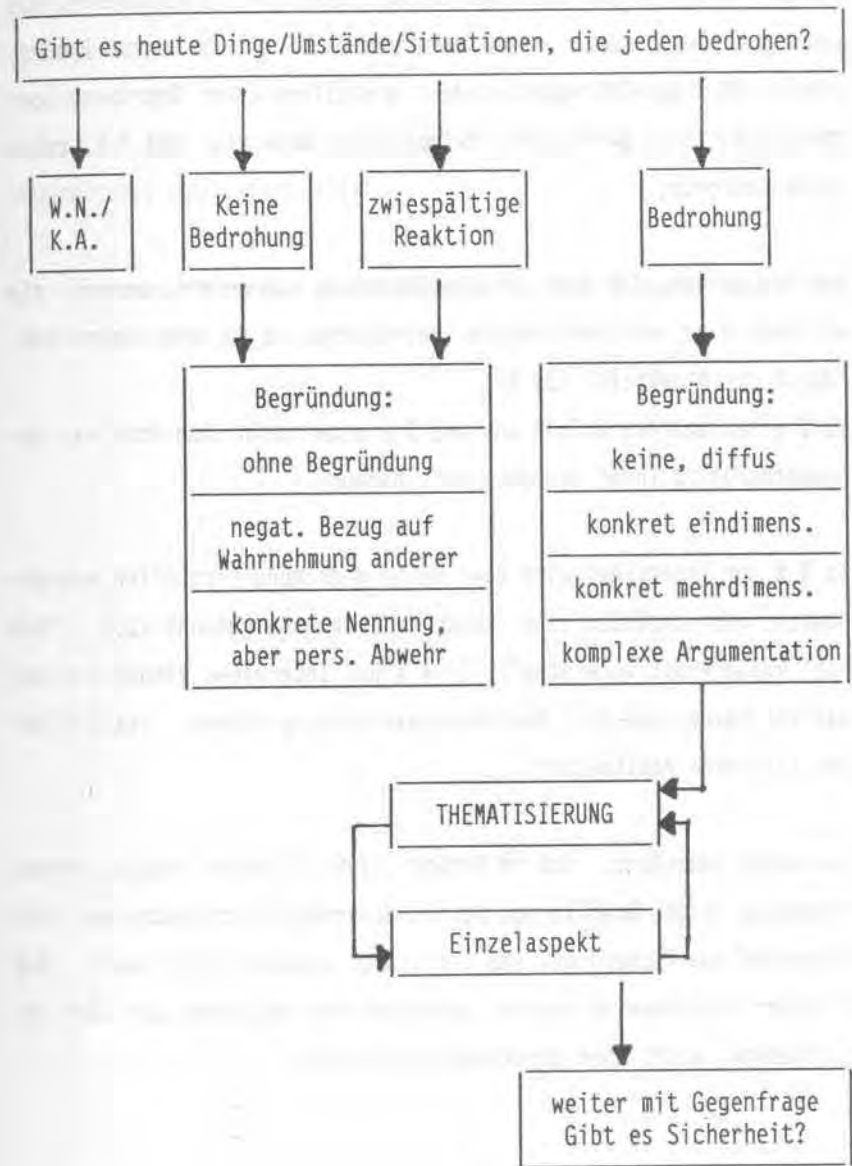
Gibt es heute Dinge/Umstände/Situationen, die jeden bedrohen?

W.N./ K.A.

Keine Bedrohung

zwiespältige Reaktion

Bedrohung

Begründung:

ohne Begründung

negat. Bezug auf Wahrnehmung anderer

konkrete Nennung, aber pers. Abwehr

Begründung:

keine, diffus

konkret eindimens.

konkret mehrdimens.

komplexe Argumentation

THEMATISIERUNG

Einzelaspekt

weiter mit Gegenfrage Gibt es Sicherheit?